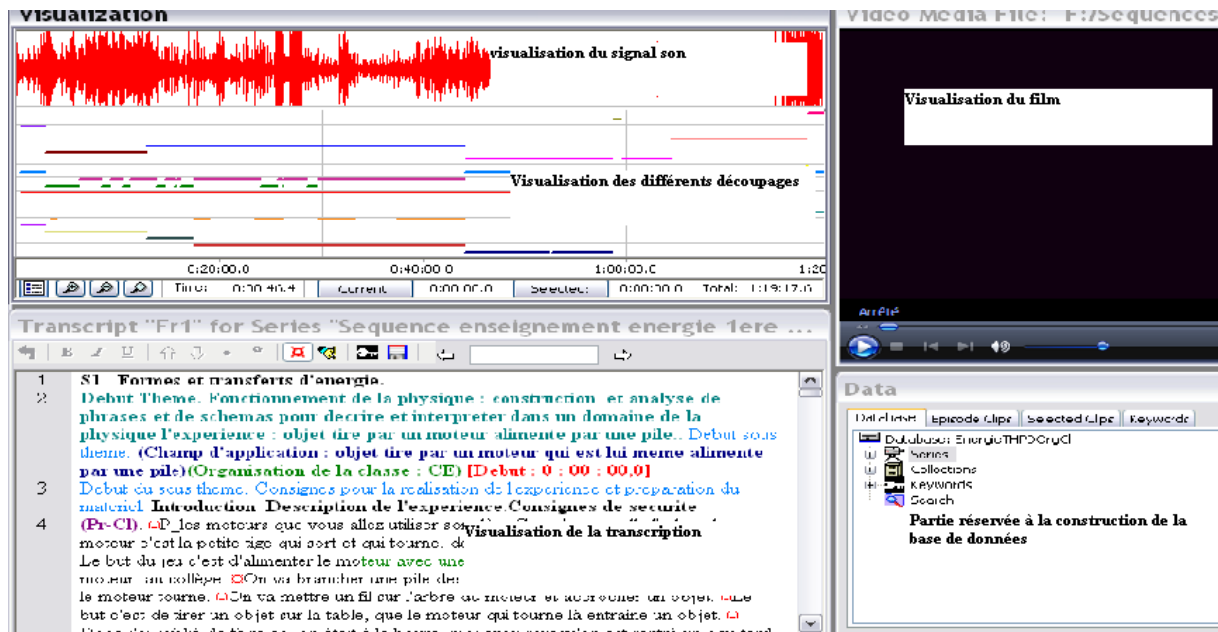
Visualization

visualisation du signal son

Visualisation des différents découpages

0:20:00.0 0:40:00.0 1:00:00.0 1:20

Time: 0:00:40.4 Current 0:00:00.0 Selected: 0:00:00.0 Total: 1:19:17.0

Video Media File: F:/Sequences

Visualisation du film

Arrêté

Transcript "Fr1" for Series "Sequence enseignement energie 1ere ...

1 S1 Formes et transferts d'energie.
2 Debut Theme. Fonctionnement de la physique : construction et analyse de phrases et de schemas pour decrire et interpreter dans un domaine de la physique l'experience : objet tire par un moteur alimente par une pile.. Debut sous theme. (Champ d'application : objet tire par un moteur qui est lui meme alimente par une pile)(Organisation de la classe : CE) [Debut : 0 ; 00 ; 00,0]
3 Debut du sous theme. Consignes pour la realisation de l'experience et preparation du materiel. Introduction. Description de l'experience.Consignes de securite
4 (Pr-Cl). P_les moteurs que vous allez utiliser so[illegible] moteur c'est la petite tige qui sort et qui tourne. d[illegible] Le but du jeu c'est d'alimenter le moteur avec une moteur au collège. On va brancher une pile des le moteur tourne. On va mettre un fil sur l'arbre du moteur et accrocher un objet. Le but c'est de tirer un objet sur la table, que le moteur qui tourne là entraine un objet. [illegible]

Visualisation de la transcription

Data

Database Episode Clips Selected Clips Keywords

Database: EnergieTHPDOrgCl
Series
Collections
Keywords
Search

Partie réservée à la construction de la base de données